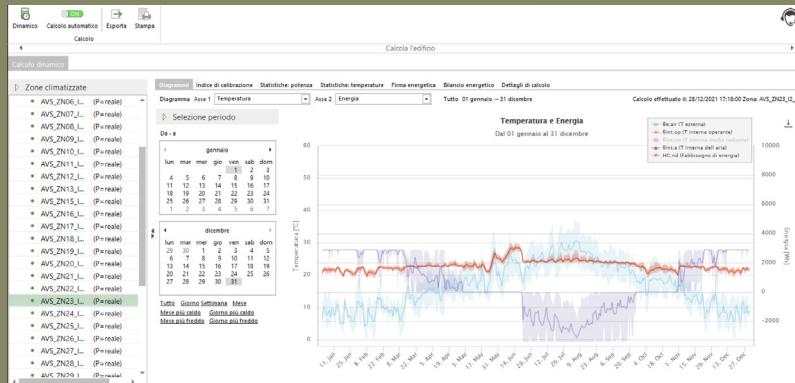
Dinamico Calcolo automatico Esporta Stampa
Calcolo
Calcola l'edificio
Calcolo dinamico
Zone climatizzate
AVS_ZN06_I... (P=reale)
AVS_ZN07_I... (P=reale)
AVS_ZN08_I... (P=reale)
AVS_ZN09_I... (P=reale)
AVS_ZN10_I... (P=reale)
AVS_ZN11_I... (P=reale)
AVS_ZN12_I... (P=reale)
AVS_ZN13_I... (P=reale)
AVS_ZN15_I... (P=reale)
AVS_ZN16_I... (P=reale)
AVS_ZN17_I... (P=reale)
AVS_ZN18_I... (P=reale)
AVS_ZN19_I... (P=reale)
AVS_ZN20_I... (P=reale)
AVS_ZN21_I... (P=reale)
AVS_ZN22_I... (P=reale)
AVS_ZN23_I... (P=reale)
AVS_ZN24_I... (P=reale)
AVS_ZN25_I... (P=reale)
AVS_ZN26_I... (P=reale)
AVS_ZN27_I... (P=reale)
AVS_ZN28_I... (P=reale)
AVS_ZN29_I... (P=reale)
Diagrammi Indice di calibrazione Statistiche: potenza Statistiche: temperature Firma energetica Bilancio energetico Dettagli di calcolo
Diagramma Asse 1 Temperatura Asse 2 Energia Tutto 01 gennaio — 31 dicembre
Calcolo effettuato il: 28/12/2021 17:18:00 Zona: AVS_ZN23_I2_
Selezione periodo
Da - a
gennaio
| lun | mar | mer | gio | ven | sab | dom |
|---|---|---|---|---|---|---|
| | | | | 1 | 2 | 3 |
| 4 | 5 | 6 | 7 | 8 | 9 | 10 |
| 11 | 12 | 13 | 14 | 15 | 16 | 17 |
| 18 | 19 | 20 | 21 | 22 | 23 | 24 |
| 25 | 26 | 27 | 28 | 29 | 30 | 31 |
| 1 | 2 | 3 | 4 | 5 | 6 | 7 |
dicembre
| lun | mar | mer | gio | ven | sab | dom |
|---|---|---|---|---|---|---|
| 29 | 30 | 1 | 2 | 3 | 4 | 5 |
| 6 | 7 | 8 | 9 | 10 | 11 | 12 |
| 13 | 14 | 15 | 16 | 17 | 18 | 19 |
| 20 | 21 | 22 | 23 | 24 | 25 | 26 |
| 27 | 28 | 29 | 30 | 31 | | |
Tutto Giorno Settimana Mese
Mese più caldo Giorno più caldo
Mese più freddo Giorno più freddo
Temperatura e Energia
Dal 01 gennaio al 31 dicembre
θe;air (T esterna)
θint;op (T interna operante)
θint;mr (T interna media radiante)
θint;a (T interna dell'aria)
HC;nd (Fabbisogno di energia)
Temperatura [°C]
Energia [Wh]
60 50 40 30 20 10 0
10000 8000 6000 4000 2000 0 -2000
11. Jan 25. Jan 8. Feb 22. Feb 8. Mar 22. Mar 5. Apr 19. Apr 3. May 17. May 31. May 14. Jun 28. Jun 12. Jul 26. Jul 9. Aug 23. Aug 6. Sep 20. Sep 4. Oct 18. Oct 1. Nov 15. Nov 29. Nov 13. Dec 27. Dec